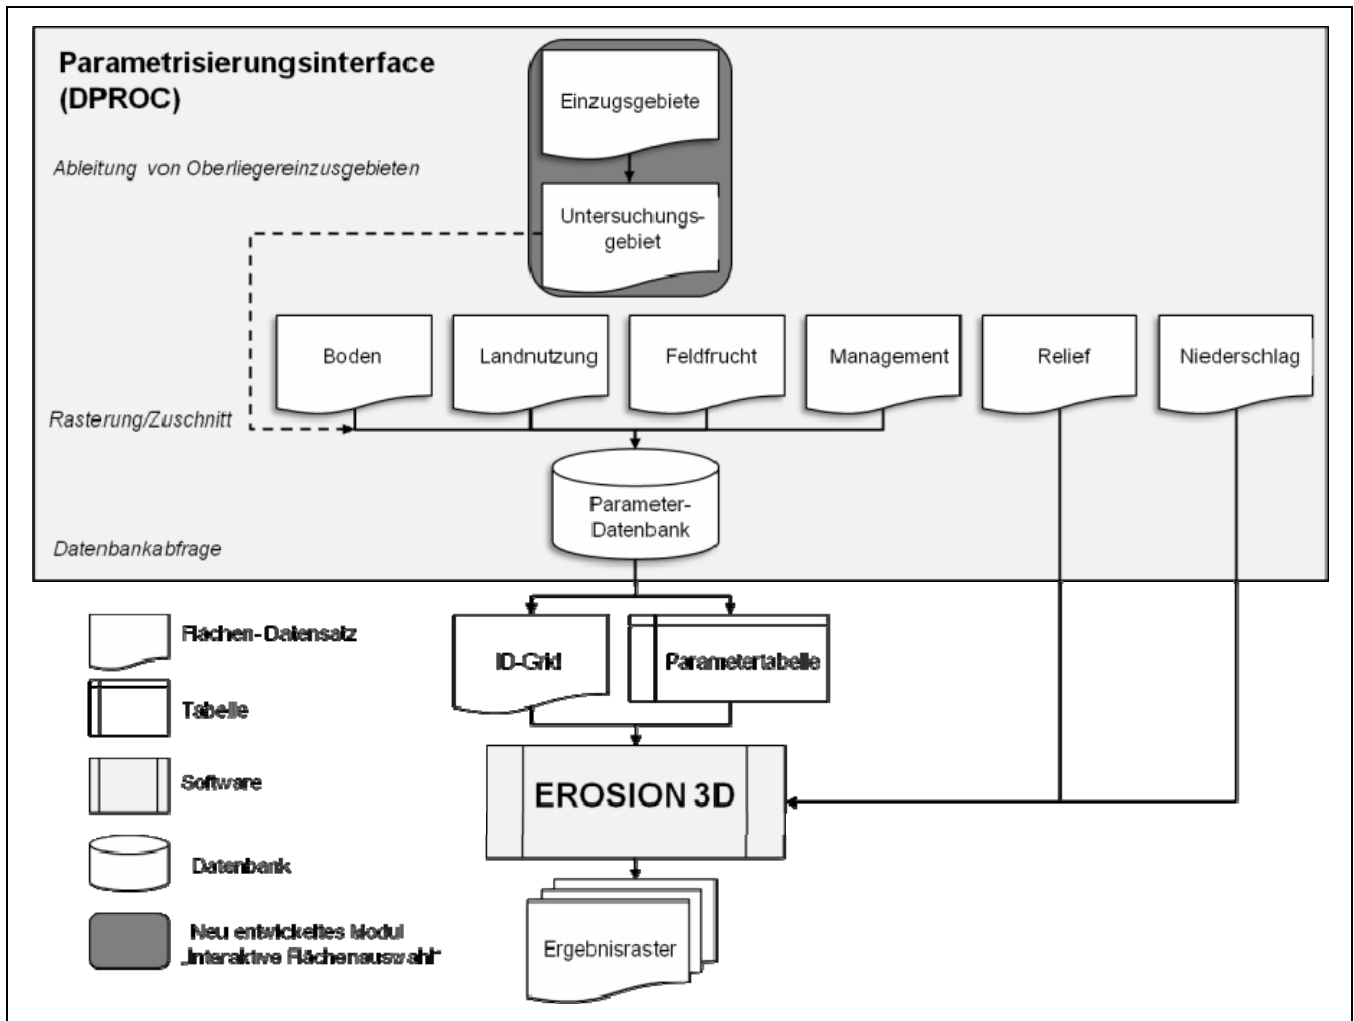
Parametrisierungsinterface (DPROC)

Ableitung von Oberliegereinzugsgebieten

Einzugsgebiete

Untersuchungsgebiet

Boden

Landnutzung

Feldfrucht

Management

Relief

Niederschlag

Rasterung/Zuschnitt

Parameter-Datenbank

Datenbankabfrage

Flächen-Datensatz

Tabelle

Software

Datenbank

Neu entwickeltes Modul „Interaktive Flächenauswahl"

ID-Grid

Parametertabelle

EROSION 3D

Ergebnisraster